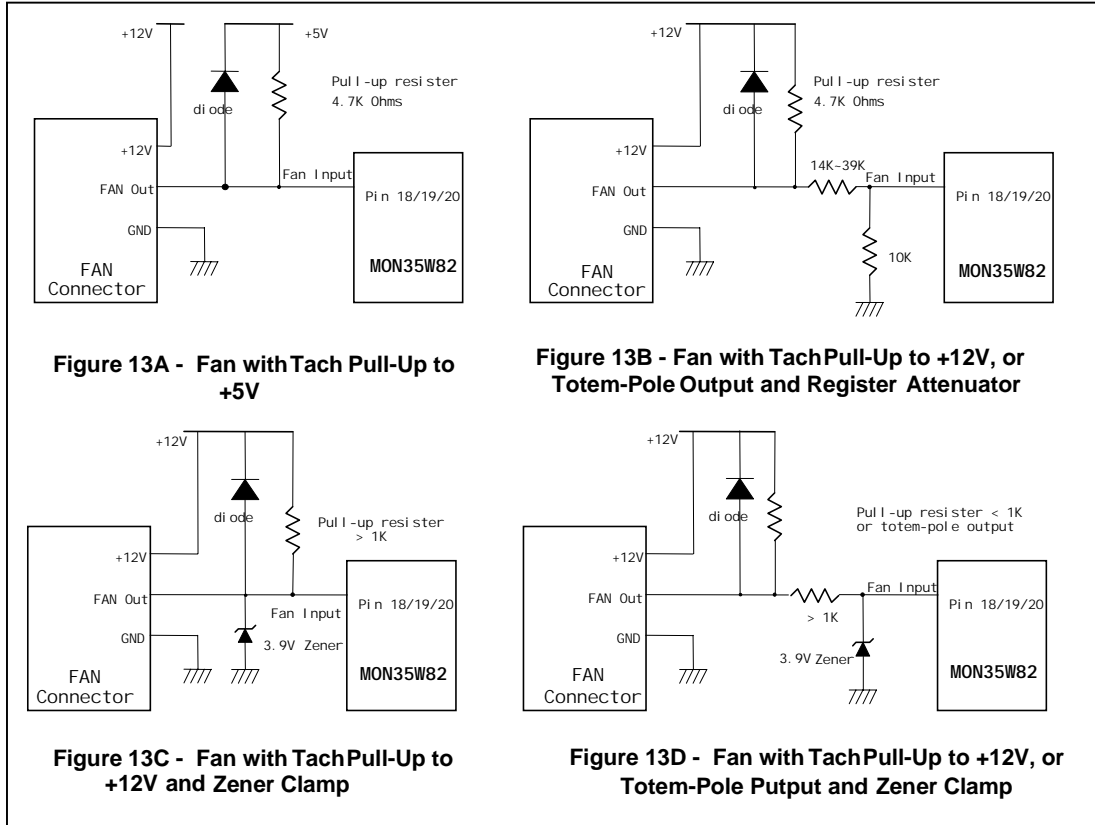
+12V

+5V

diode

Pull-up resister
4.7K Ohms

+12V
FAN Out
GND

FAN
Connector

Fan Input

Pin 18/19/20

MON35W82

Figure 13A - Fan with Tach Pull-Up to +5V

+12V

diode

Pull-up resister
4.7K Ohms

+12V
FAN Out
GND

FAN
Connector

14K-39K

Fan Input

10K

Pin 18/19/20

MON35W82

Figure 13B - Fan with Tach Pull-Up to +12V, or Totem-Pole Output and Register Attenuator

+12V

diode

Pull-up resister
> 1K

+12V
FAN Out
GND

FAN
Connector

Fan Input

3.9V Zener

Pin 18/19/20

MON35W82

Figure 13C - Fan with Tach Pull-Up to +12V and Zener Clamp

+12V

diode

Pull-up resister < 1K
or totem-pole output

+12V
FAN Out
GND

FAN
Connector

> 1K

Fan Input

3.9V Zener

Pin 18/19/20

MON35W82

Figure 13D - Fan with Tach Pull-Up to +12V, or Totem-Pole Putput and Zener Clamp